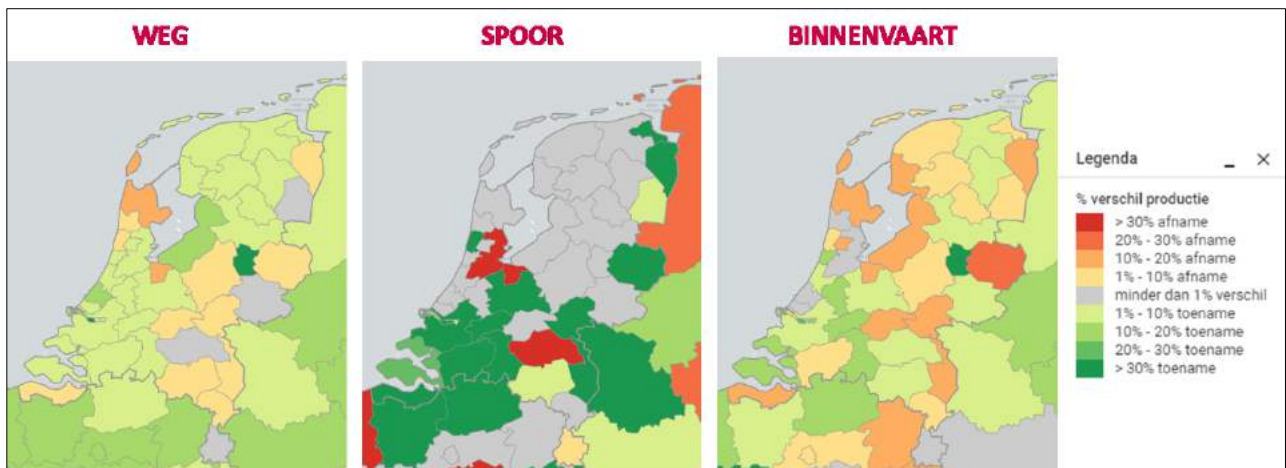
WEG

SPOOR

BINNENVAART

Legenda _ ×

% verschil productie
> 30% afname
20% - 30% afname
10% - 20% afname
1% - 10% afname
minder dan 1% verschil
1% - 10% toename
10% - 20% toename
20% - 30% toename
> 30% toename